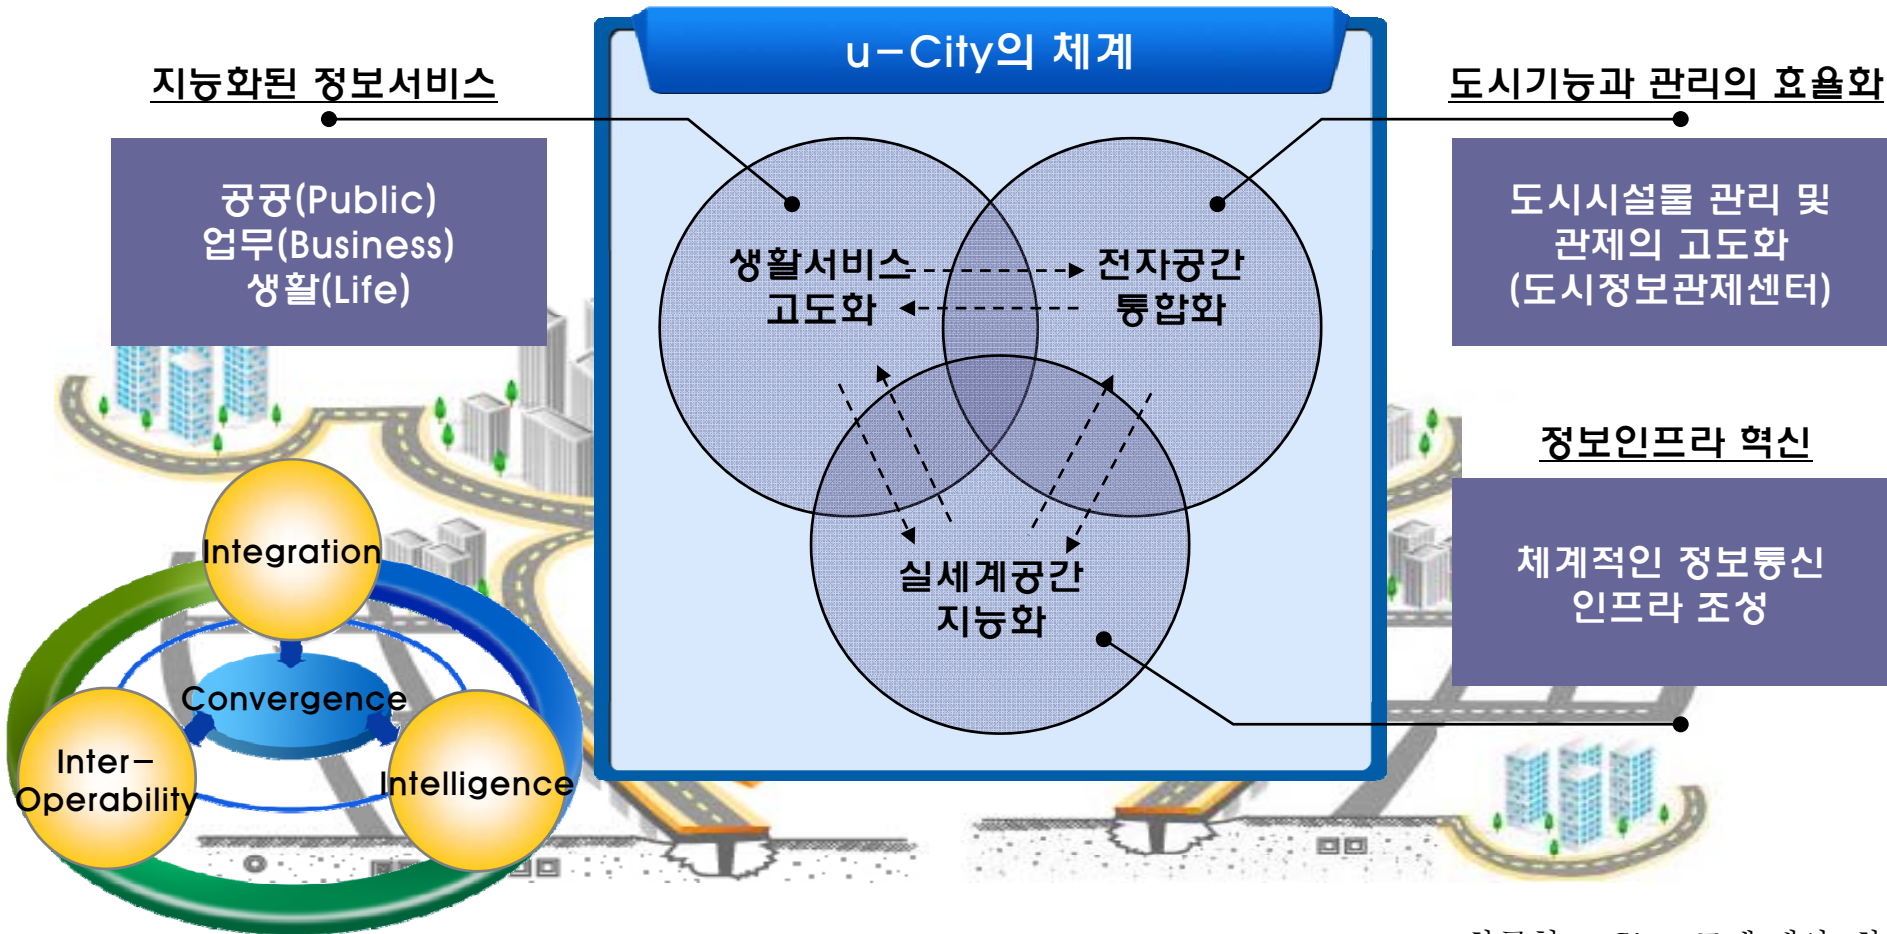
u-City의 체계

지능화된 정보서비스

공공(Public)
업무(Business)
생활(Life)

도시기능과 관리의 효율화

도시시설물 관리 및
관제의 고도화
(도시정보관제센터)

생활서비스
고도화

전자공간
통합화

실세계공간
지능화

정보인프라 혁신

체계적인 정보통신
인프라 조성

Integration

Convergence

Inter-
Operability

Intelligence

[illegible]